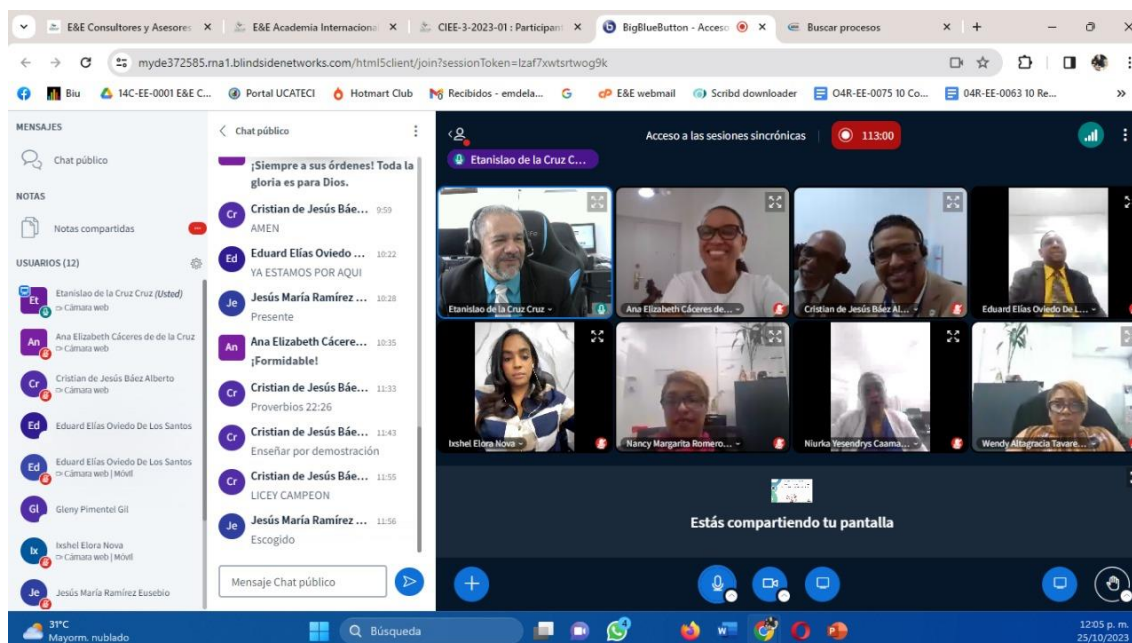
E&E Consultores y Asesores × | E&E Academia Internacional × | CIEE-3-2023-01 : Participant × | BigBlueButton - Acceso × | Buscar procesos ×

myde372585.rna1.blindsidenetworks.com/html5client/join?sessionToken=lzaf7xwtsrtwog9k

Biu | 14C-EE-0001 E&E C... | Portal UCATECI | Hotmart Club | Recibidos - emdela... | G | E&E webmail | Scribd downloader | O4R-EE-0075 10 Co... | 04R-EE-0063 10 Re...

MENSAJES
Chat público

NOTAS
Notas compartidas

USUARIOS (12)
Et Etanislao de la Cruz Cruz (Usted)
An Ana Elizabeth Cáceres de de la Cruz Cámara web
Cr Cristian de Jesús Báez Alberto Cámara web
Ed Eduard Elías Oviedo De Los Santos
Ed Eduard Elías Oviedo De Los Santos Cámara web | Móvil
Gl Gleny Pimentel Gil
Ix Ixshel Elora Nova Cámara web | Móvil
Je Jesús María Ramírez Eusebio

Chat público
¡Siempre a sus órdenes! Toda la gloria es para Dios.
Cr Cristian de Jesús Báe... 9:59 AMEN
Ed Eduard Elías Oviedo ... 10:22 YA ESTAMOS POR AQUI
Je Jesús María Ramírez ... 10:28 Presente
An Ana Elizabeth Cácere... 10:35 ¡Formidable!
Cr Cristian de Jesús Báe... 11:33 Proverbios 22:26
Cr Cristian de Jesús Báe... 11:43 Enseñar por demostración
Cr Cristian de Jesús Báe... 11:55 LICEY CAMPEON
Je Jesús María Ramírez ... 11:56 Escogido
Mensaje Chat público

Etanislao de la Cruz C...
Acceso a las sesiones sincrónicas 113:00

Etanislao de la Cruz Cruz
Ana Elizabeth Cáceres de...
Cristian de Jesús Báez Al...
Eduard Elías Oviedo De L...
Ixshel Elora Nova
Nancy Margarita Romero...
Niurka Yesendrys Caama...
Wendy Altagracia Tavare...

Estás compartiendo tu pantalla

31°C Mayorm. nublado
Búsqueda
12:05 p. m. 25/10/2023